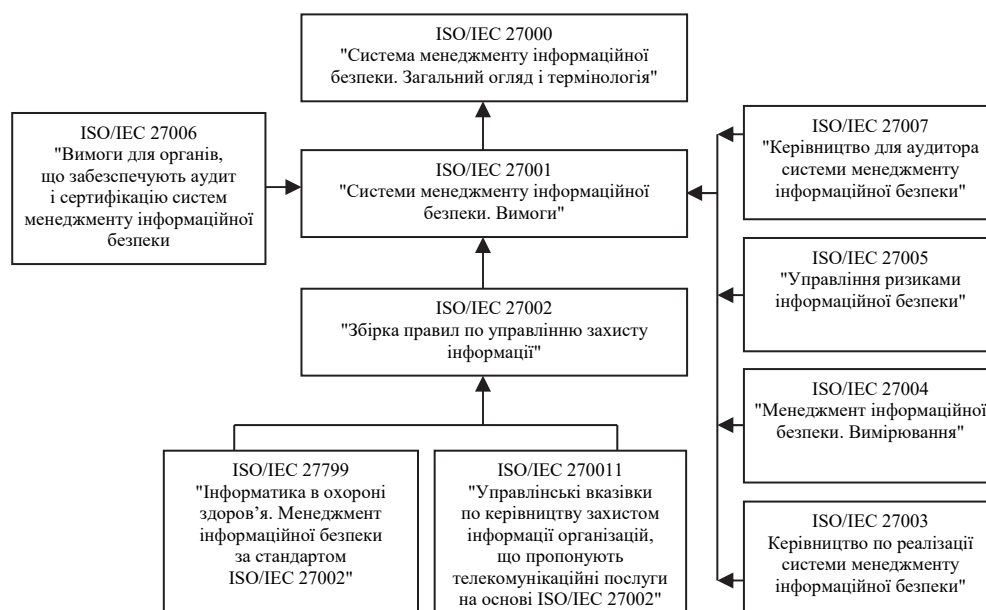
ISO/IEC 27000
"Система менеджменту інформаційної безпеки. Загальний огляд і термінологія"

ISO/IEC 27006
"Вимоги для органів, що забезпечують аудит і сертифікацію систем менеджменту інформаційної безпеки

ISO/IEC 27001
"Системи менеджменту інформаційної безпеки. Вимоги"

ISO/IEC 27007
"Керівництво для аудитора системи менеджменту інформаційної безпеки"

ISO/IEC 27005
"Управління ризиками інформаційної безпеки"

ISO/IEC 27002
"Збірка правил по управлінню захисту інформації"

ISO/IEC 27004
"Менеджмент інформаційної безпеки. Вимірювання"

ISO/IEC 27799
"Інформатика в охороні здоров'я. Менеджмент інформаційної безпеки за стандартом ISO/IEC 27002"

ISO/IEC 270011
"Управлінські вказівки по керівництву захистом інформації організацій, що пропонують телекомунікаційні послуги на основі ISO/IEC 27002"

ISO/IEC 27003
Керівництво по реалізації системи менеджменту інформаційної безпеки"